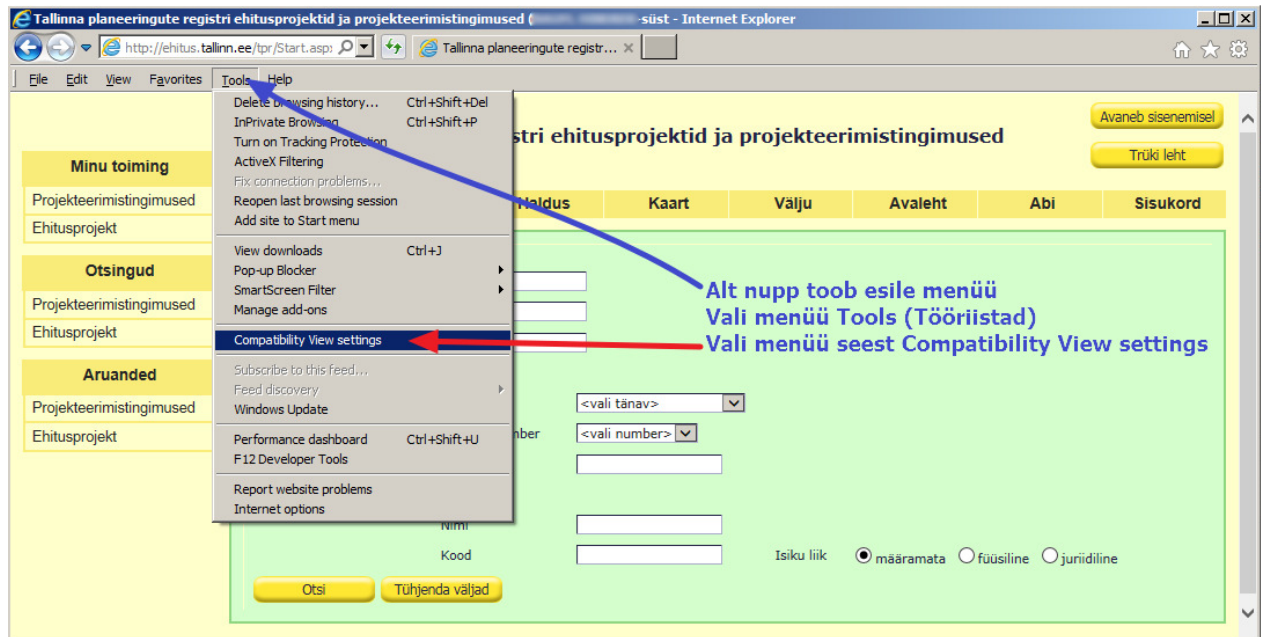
Tallinna planeeringute registri ehitusprojektid ja projekteerimistingimused ([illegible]-süst - Internet Explorer

http://ehitus.tallinn.ee/tpr/Start.asp: Tallinna planeeringute registr...

File Edit View Favorites Tools Help

Delete browsing history... Ctrl+Shift+Del
InPrivate Browsing Ctrl+Shift+P
Turn on Tracking Protection
ActiveX Filtering
Fix connection problems...
Reopen last browsing session
Add site to Start menu
View downloads Ctrl+J
Pop-up Blocker
SmartScreen Filter
Manage add-ons
Compatibility View settings
Subscribe to this feed...
Feed discovery
Windows Update
Performance dashboard Ctrl+Shift+U
F12 Developer Tools
Report website problems
Internet options

stri ehitusprojektid ja projekteerimistingimused

Avaneb sisenemisel
Trüki leht

Minu toiming
Projekteerimistingimused
Ehitusprojekt

Otsingud
Projekteerimistingimused
Ehitusprojekt

Aruanded
Projekteerimistingimused
Ehitusprojekt

Valdus | Kaart | Välju | Avaleht | Abi | Sisukord

Alt nupp toob esile menüü
Vali menüü Tools (Tööriistad)
Vali menüü seest Compatibility View settings

<vali tänav>
mber <vali number>
Nimi
Kood
Isiku liik määramata füüsiline juriidiline

Otsi Tühjenda väljad